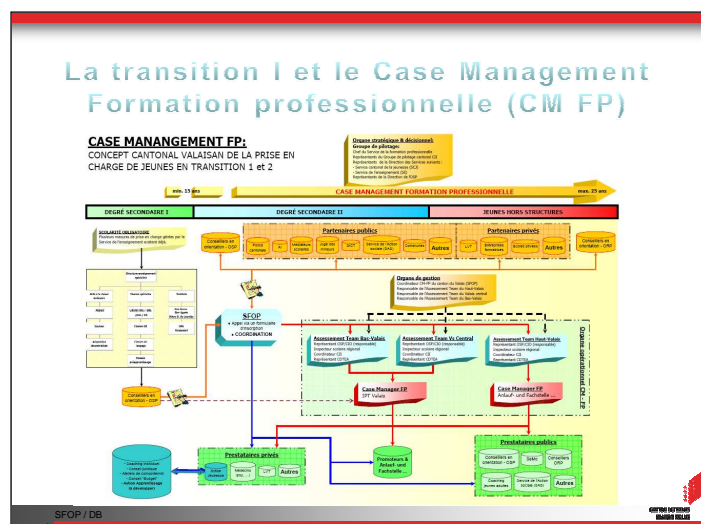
La transition I et le Case Management Formation professionnelle (CM FP)

CASE MANANGEMENT FP:
CONCEPT CANTONAL VALAISAN DE LA PRISE EN CHARGE DE JEUNES EN TRANSITION 1 et 2

Organe stratégique & décisionnel
Groupe de pilotage:

min. 15 ans
CASE MANAGEMENT FORMATION PROFESSIONNELLE
max. 25 ans

DEGRÉ SECONDAIRE I
DEGRÉ SECONDAIRE II
JEUNES HORS STRUCTURES

SCOLARITÉ OBLIGATOIRE

Partenaires publics
Partenaires privés

Conseillers en orientation - OSP
Autres
LVT
Autres
Conseillers en orientation - ORP

Organe de gestion

SFOP
• Appel via un formulaire d'inscription
• COORDINATION

Assessment Team Bas-Valais
Assessment Team VS Central
Assessment Team Haut-Valais

Organe opérationnel CM FP

Case Manager FP
SFP Valais
Case Manager FP
Anlauf- und Fachstelle

Conseillers en orientation - OSP

Prestataires privés
Autres
Promoteurs & Anlauf- und Fachstelle
Prestataires publics
Conseillers en orientation - OSP
SeMo
Conseillers ORP
Autres

SFOP / DB